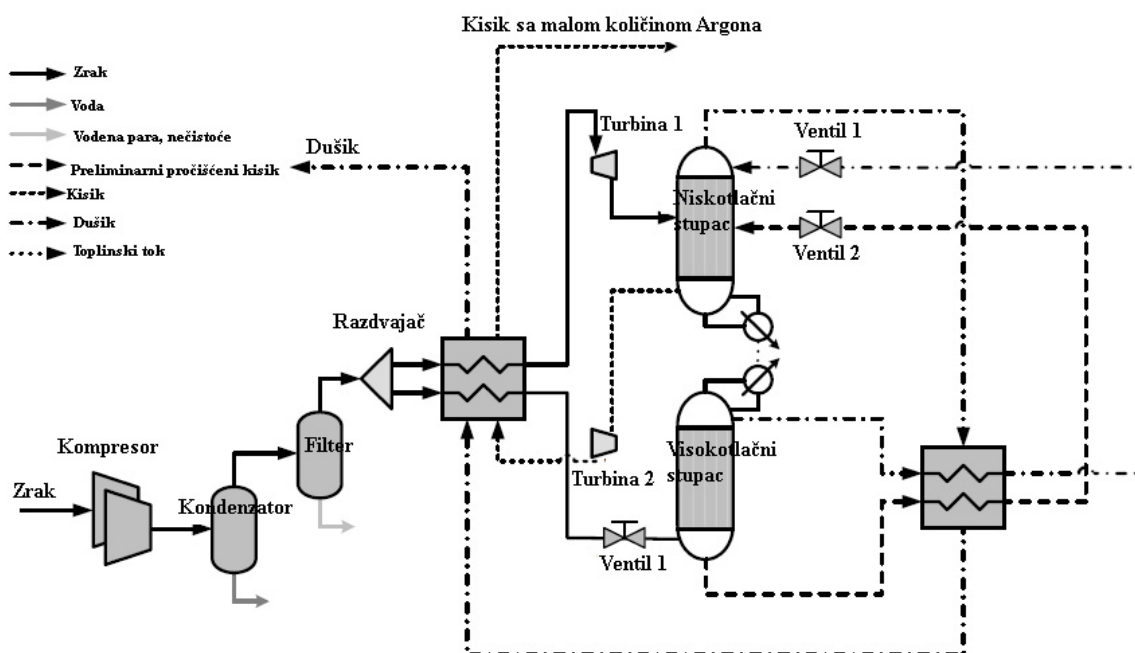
Kisik sa malom količinom Argona

Zrak
Voda
Vodena para, nečistoće
Preliminarni pročišćeni kisik
Kisik
Dušik
Toplinski tok

Dušik

Turbina 1

Ventil 1

Niskotlačni stupac

Ventil 2

Razdvajač

Kompresor

Zrak

Kondenzator

Filter

Turbina 2

Visokotlačni stupac

Ventil 1